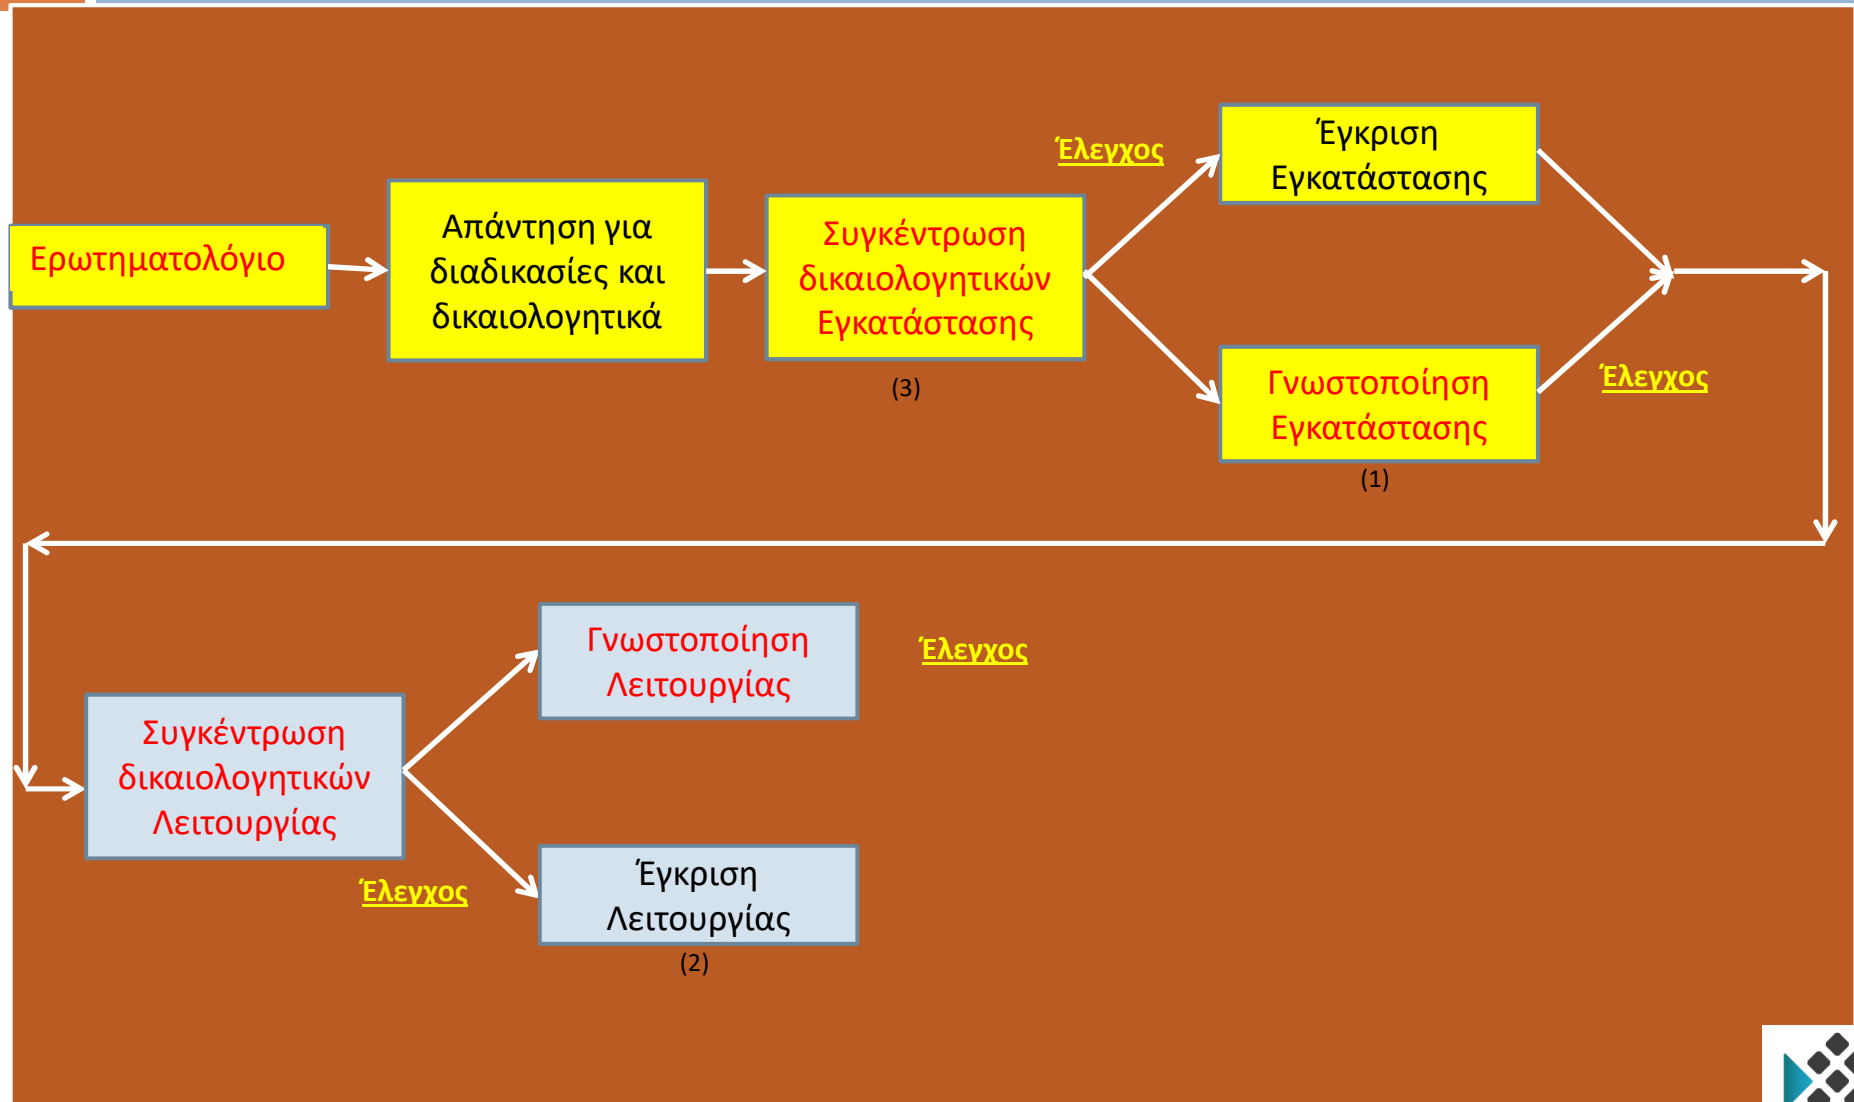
Ερωτηματολόγιο

Απάντηση για διαδικασίες και δικαιολογητικά

Συγκέντρωση δικαιολογητικών Εγκατάστασης

(3)

Έλεγχος

Έγκριση Εγκατάστασης

Γνωστοποίηση Εγκατάστασης

(1)

Έλεγχος

Συγκέντρωση δικαιολογητικών Λειτουργίας

Γνωστοποίηση Λειτουργίας

Έλεγχος

Έλεγχος

Έγκριση Λειτουργίας

(2)